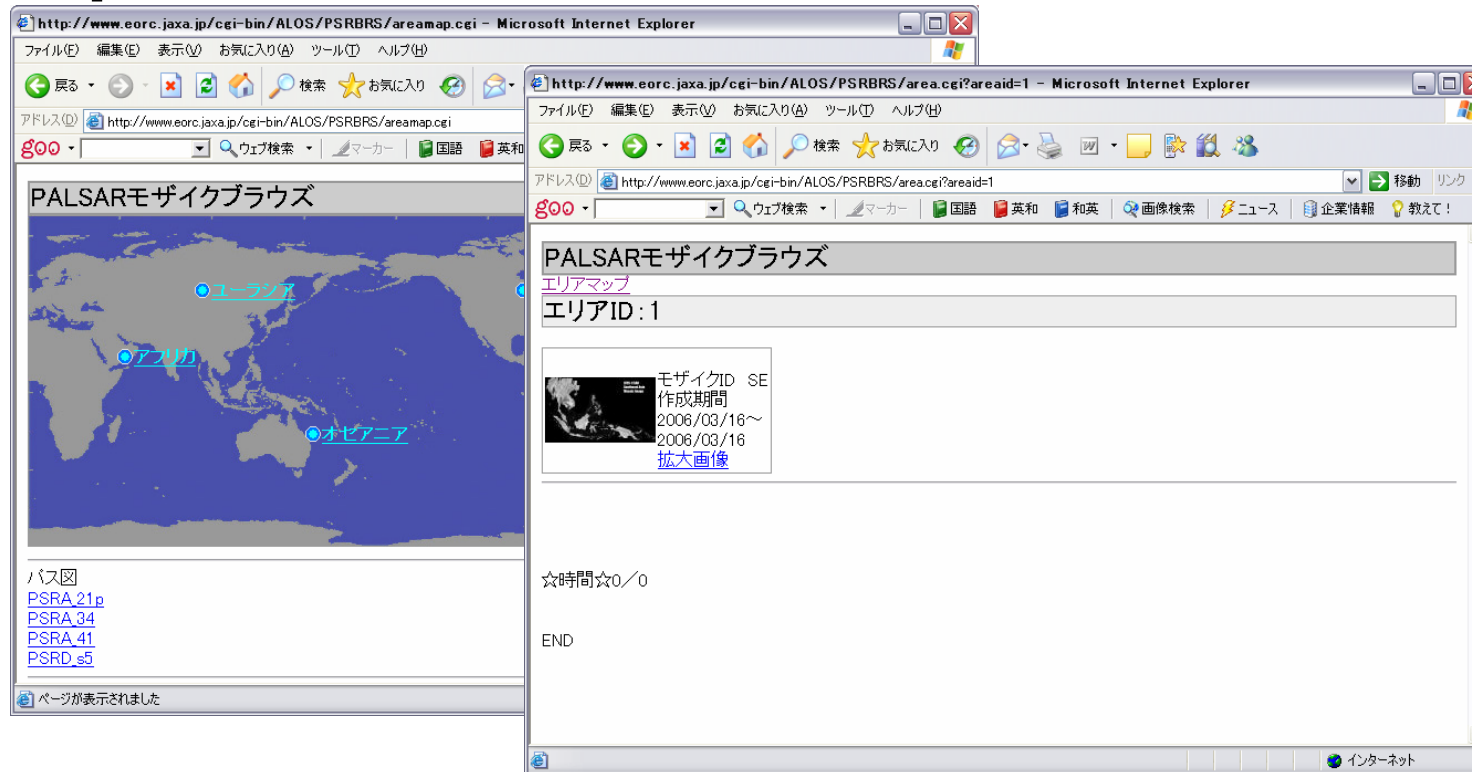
http://www.eorc.jaxa.jp/cgi-bin/ALOS/PSRBRS/areamap.cgi - Microsoft Internet Explorer

ファイル(F) 編集(E) 表示(V) お気に入り(A) ツール(T) ヘルプ(H)

戻る 検索 お気に入り

アドレス(D) http://www.eorc.jaxa.jp/cgi-bin/ALOS/PSRBRS/areamap.cgi

goo ウェブ検索 マーカー 国語 英和

PALSARモザイクブラウズ

ユーラシア

アフリカ

オセアニア

パス図
PSRA_21p
PSRA_34
PSRA_41
PSRD_s5

ページが表示されました

http://www.eorc.jaxa.jp/cgi-bin/ALOS/PSRBRS/area.cgi?areaid=1 - Microsoft Internet Explorer

ファイル(F) 編集(E) 表示(V) お気に入り(A) ツール(T) ヘルプ(H)

戻る 検索 お気に入り

アドレス(D) http://www.eorc.jaxa.jp/cgi-bin/ALOS/PSRBRS/area.cgi?areaid=1 移動 リンク

goo ウェブ検索 マーカー 国語 英和 和英 画像検索 ニュース 企業情報 教えて!

PALSARモザイクブラウズ
エリアマップ
エリアID:1

モザイクID SE
作成期間
2006/03/16〜
2006/03/16
拡大画像

☆時間☆0/0

END

インターネット